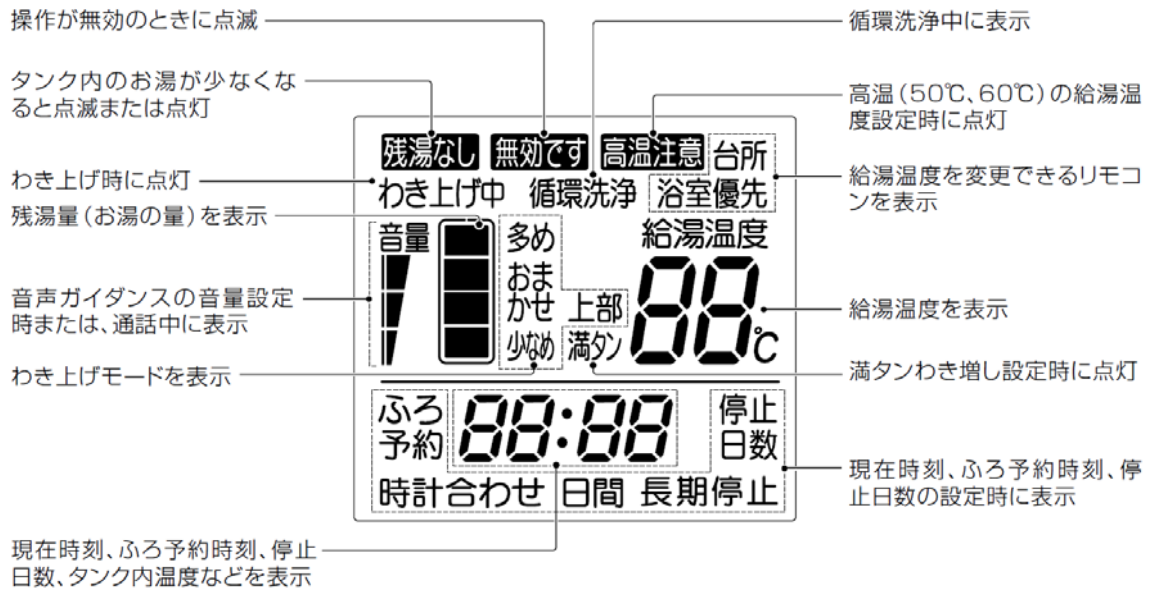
操作が無効のときに点滅

タンク内のお湯が少なくなると点滅または点灯

わき上げ時に点灯

残湯量（お湯の量）を表示

音声ガイダンスの音量設定時または、通話中に表示

わき上げモードを表示

現在時刻、ふろ予約時刻、停止日数、タンク内温度などを表示

循環洗浄中に表示

高温（50℃、60℃）の給湯温度設定時に点灯

給湯温度を変更できるリモコンを表示

給湯温度を表示

満タンわき増し設定時に点灯

現在時刻、ふろ予約時刻、停止日数の設定時に表示

残湯なし 無効です 高温注意 台所

わき上げ中 循環洗浄 浴室優先

音量 多め おまかせ 少なめ 上部 満タン 給湯温度 88 ℃

ふろ予約 88:88 停止日数

時計合わせ 日間 長期停止